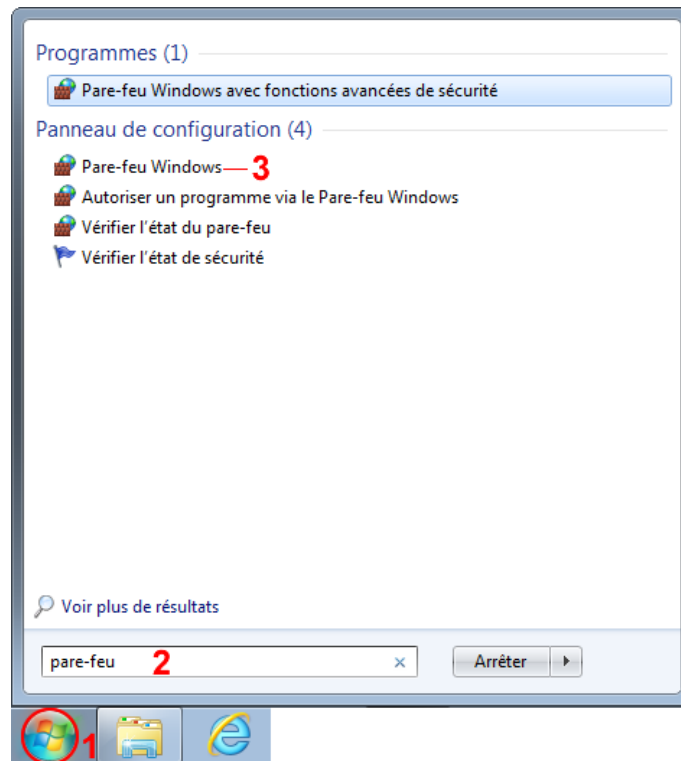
Programmes (1)

Pare-feu Windows avec fonctions avancées de sécurité

Panneau de configuration (4)

Pare-feu Windows 3

Autoriser un programme via le Pare-feu Windows

Vérifier l'état du pare-feu

Vérifier l'état de sécurité

Voir plus de résultats

pare-feu 2 ×

Arrêter ▸

1